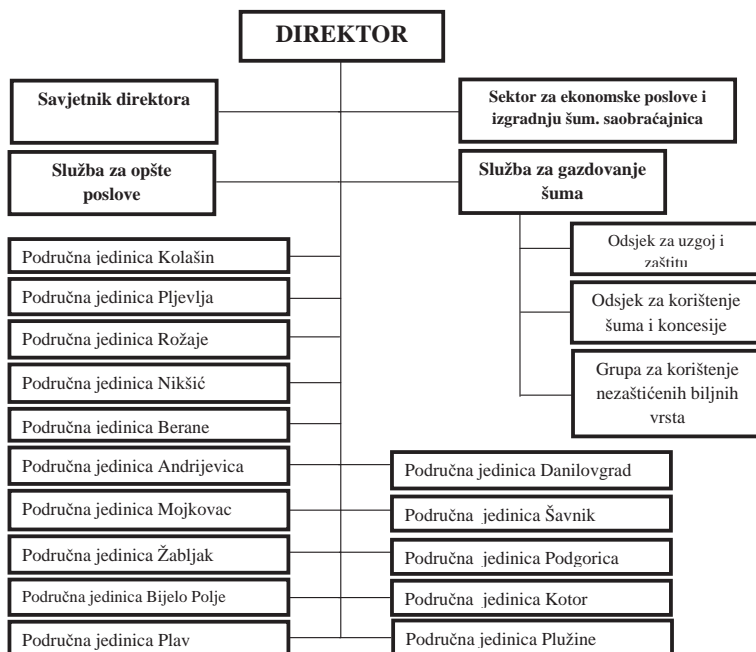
DIREKTOR

Savjetnik direktora

Sektor za ekonomske poslove i izgradnju šum. saobraćajnica

Služba za opšte poslove

Služba za gazdovanje šuma

Odsjek za uzgoj i zaštitu

Odsjek za korištenje šuma i koncesije

Grupa za korištenje nezaštićenih biljnih vrsta

Područna jedinica Kolašin

Područna jedinica Pljevlja

Područna jedinica Rožaje

Područna jedinica Nikšić

Područna jedinica Berane

Područna jedinica Andrijevica

Područna jedinica Mojkovac

Područna jedinica Žabljak

Područna jedinica Bijelo Polje

Područna jedinica Plav

Područna jedinica Danilovgrad

Područna jedinica Šavnik

Područna jedinica Podgorica

Područna jedinica Kotor

Područna jedinica Plužine